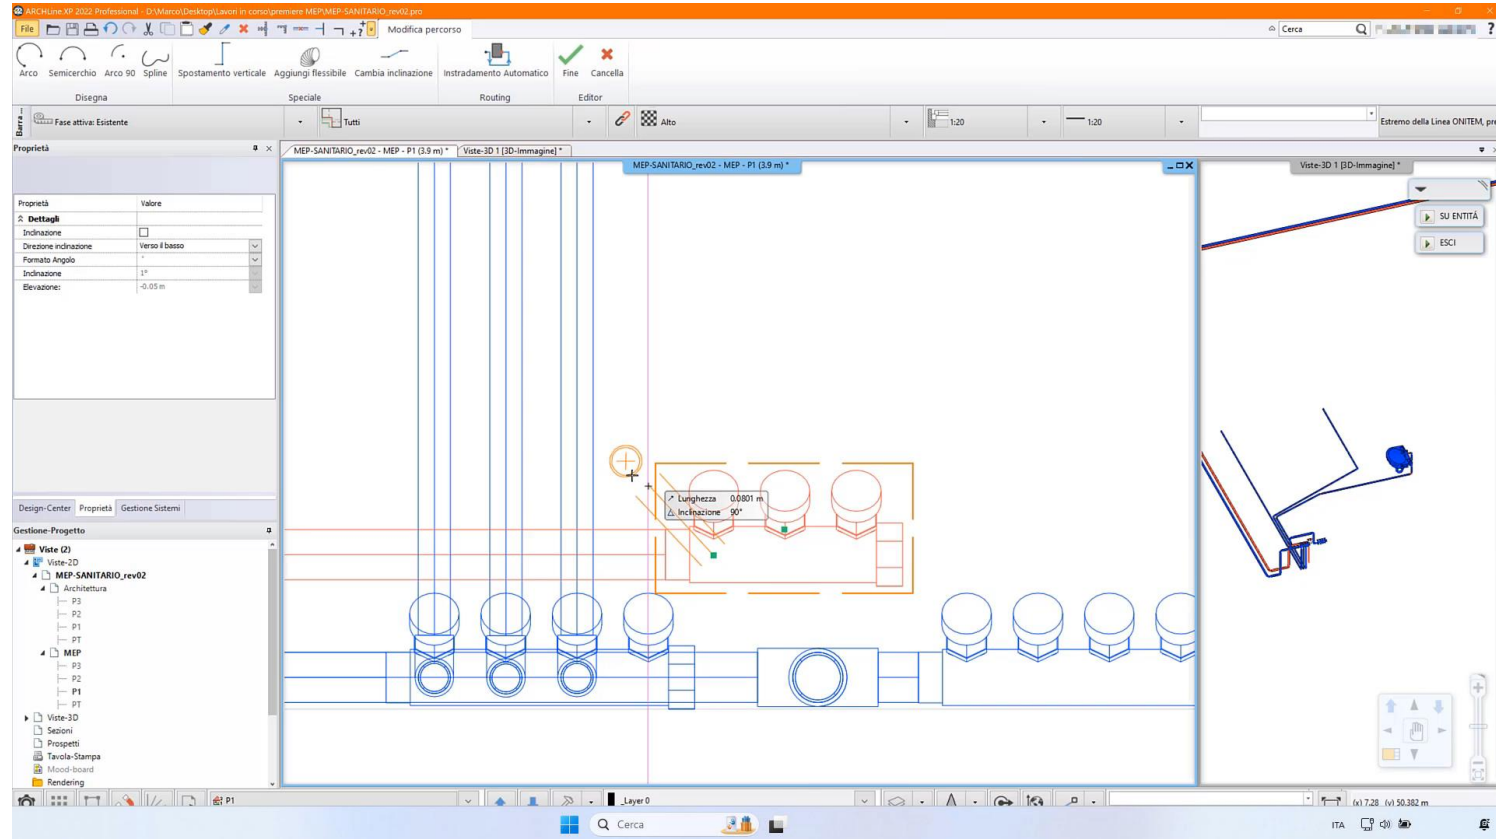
ARCHLine.XP 2022 Professional - D:\Marco\Desktop\Lavori in corso\premiere MEP\MEP-SANITARIO_rev02.pro

File

Modifica percorso

Cerca

Arco Semicerchio Arco 90 Spline Spostamento verticale Aggiungi flessibile Cambia inclinazione Instradamento Automatico Fine Cancella

Disegna Speciale Routing Editor

Barra

Fase attiva: Esistente

Tutti

Alto

1:20

1:20

Estremo della Linea ONITEM, pre

Proprietà

MEP-SANITARIO_rev02 - MEP - P1 (3.9 m) *

Viste-3D 1 [3D-Immagine] *

MEP-SANITARIO_rev02 - MEP - P1 (3.9 m) *

Viste-3D 1 [3D-Immagine] *

| Proprietà | Valore |
|---|---|
| Dettagli | |
| Inclinazione | |
| Direzione inclinazione | Verso il basso |
| Formato Angolo | ° |
| Inclinazione | 1° |
| Elevazione: | -0.05 m |

SU ENTITÀ

ESCI

Lunghezza 0.0801 m

Inclinazione 90°

Design-Center Proprietà Gestione Sistemi

Gestione-Progetto

Viste (2)
Viste-2D
MEP-SANITARIO_rev02
Architettura
P3
P2
P1
PT
MEP
P3
P2
P1
PT
Viste-3D
Sezioni
Prospetti
Tavola-Stampa
Mood-board
Rendering

P1

_Layer 0

(x) 7.28 (y) 50.382 m

Cerca

ITA